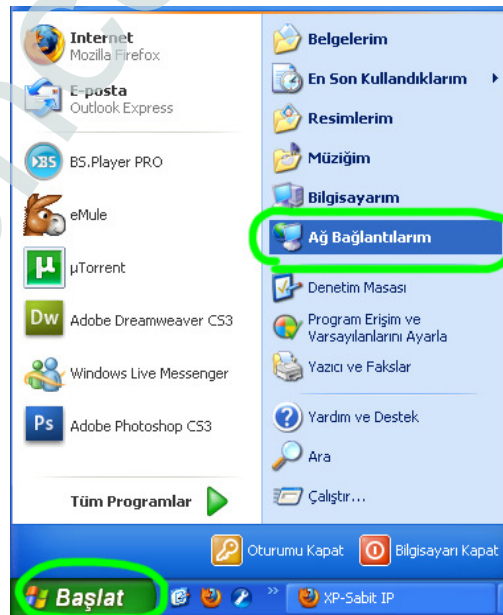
Internet
Mozilla Firefox

E-posta
Outlook Express

BS.Player PRO

eMule

µTorrent

Adobe Dreamweaver CS3

Windows Live Messenger

Adobe Photoshop CS3

Tüm Programlar

Belgelerim

En Son Kullandıklarım

Resimlerim

Müziğim

Bilgisayarım

Ağ Bağlantılarım

Denetim Masası

Program Erişim ve Varsayılanlarını Ayarla

Yazıcı ve Fakslar

Yardım ve Destek

Ara

Çalıştır...

Oturumu Kapat

Bilgisayarı Kapat

Başlat

XP-Sabit IP